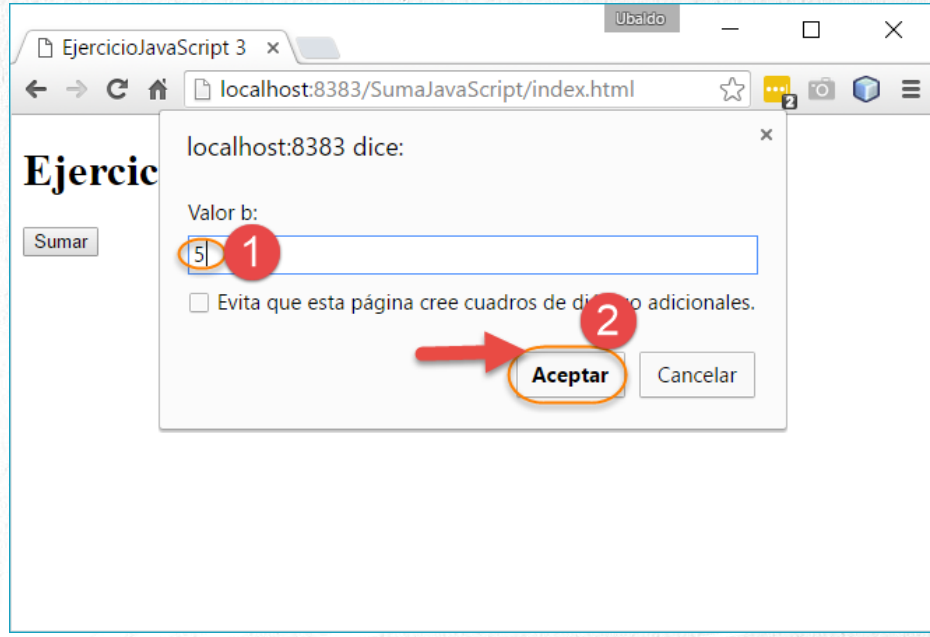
Ubaldo

EjercicioJavaScript 3 ×

localhost:8383/SumaJavaScript/index.html

2

Ejercic

Sumar

localhost:8383 dice:

×

Valor b:

5

1

Evita que esta página cree cuadros de di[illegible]o adicionales.

2

Aceptar

Cancelar